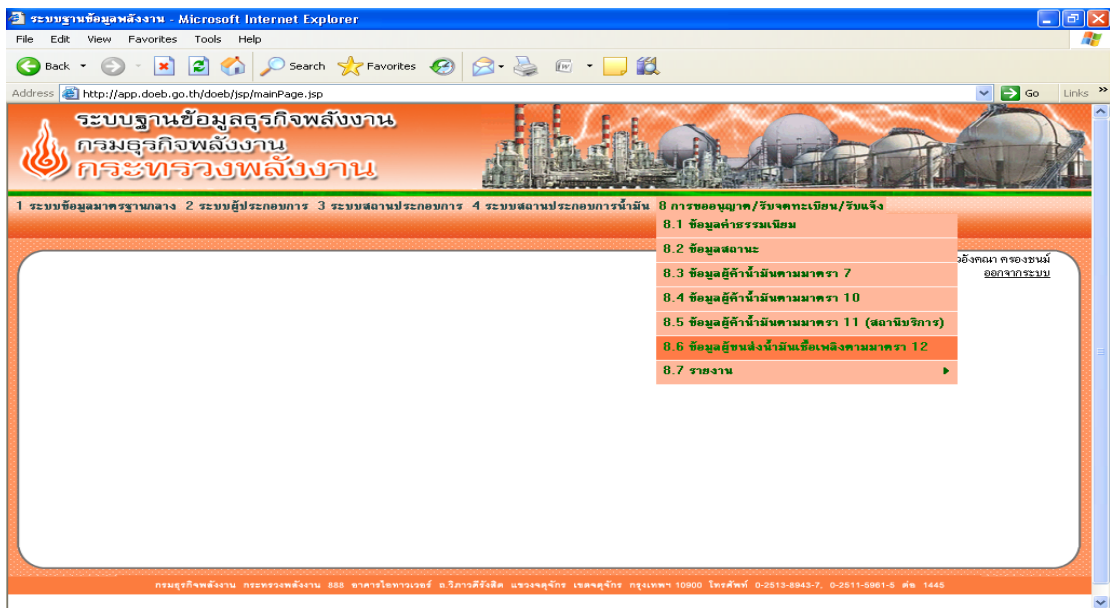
ระบบฐานข้อมูลพลังงาน - Microsoft Internet Explorer

File Edit View Favorites Tools Help

Back Search Favorites

Address http://app.doeb.go.th/doeb/jsp/mainPage.jsp Go Links

ระบบฐานข้อมูลธุรกิจพลังงาน
กรมธุรกิจพลังงาน
กระทรวงพลังงาน

1 ระบบข้อมูลมาตรฐานกลาง 2 ระบบผู้ประกอบการ 3 ระบบสถานประกอบการ 4 ระบบสถานประกอบการน้ำมัน 8 การขออนุญาต/รับจดทะเบียน/รับแจ้ง

8.1 ข้อมูลค่าธรรมเนียม
8.2 ข้อมูลสถานะ
8.3 ข้อมูลผู้ค้าน้ำมันตามมาตรา 7
8.4 ข้อมูลผู้ค้าน้ำมันตามมาตรา 10
8.5 ข้อมูลผู้ค้าน้ำมันตามมาตรา 11 (สถานีบริการ)
8.6 ข้อมูลผู้ขนส่งน้ำมันเชื้อเพลิงตามมาตรา 12
8.7 รายงาน

วอังคณา ครองชนม์
ออกจากระบบ

กรมธุรกิจพลังงาน กระทรวงพลังงาน 888 อาคารไอทาวเวอร์ ถ.วิภาวดีรังสิต แขวงจตุจักร เขตจตุจักร กรุงเทพฯ 10900 โทรศัพท์ 0-2513-8943-7, 0-2511-5961-5 ต่อ 1445